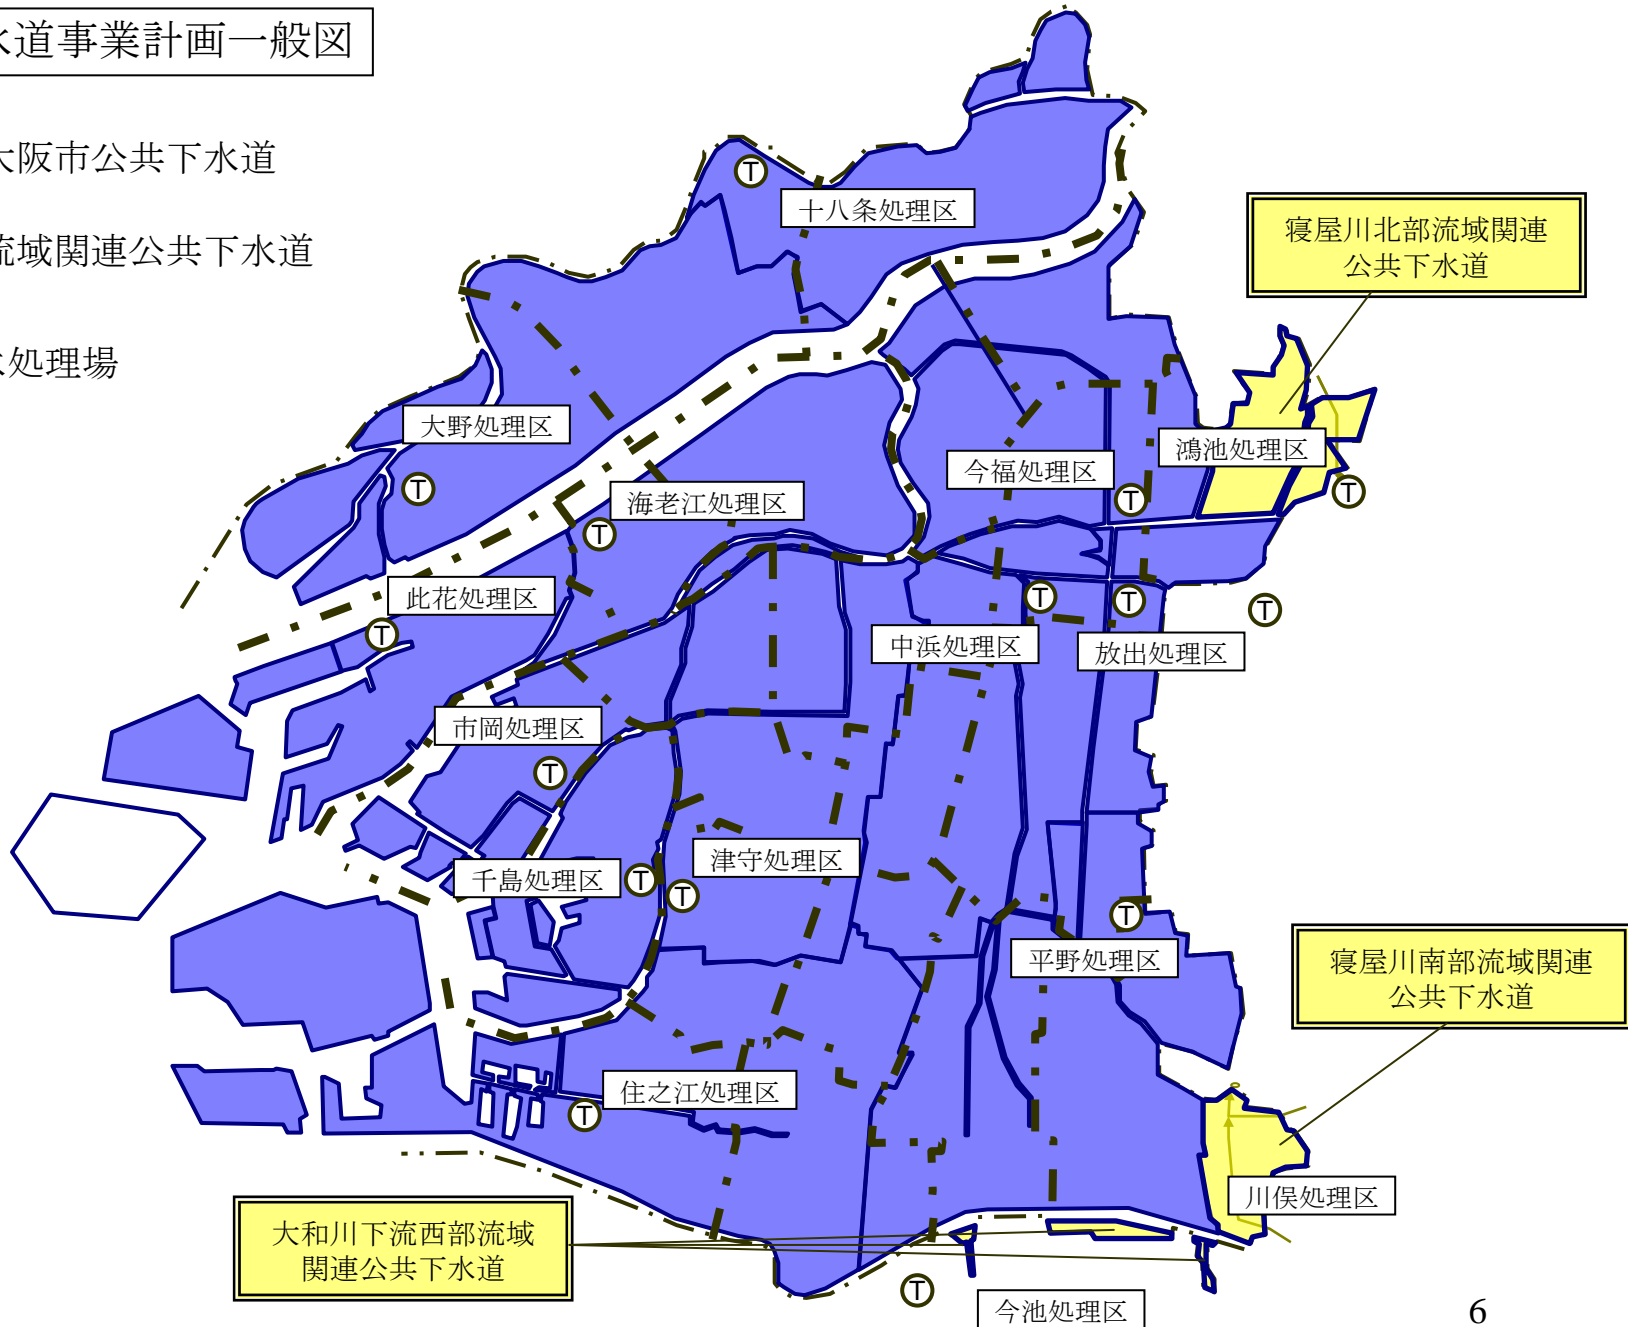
水道事業計画一般図

大阪市公共下水道

流域関連公共下水道

処理場

十八条処理区

寝屋川北部流域関連公共下水道

大野処理区

鴻池処理区

今福処理区

海老江処理区

此花処理区

中浜処理区

放出処理区

市岡処理区

津守処理区

千島処理区

平野処理区

寝屋川南部流域関連公共下水道

住之江処理区

川俣処理区

大和川下流西部流域関連公共下水道

今池処理区

T

6